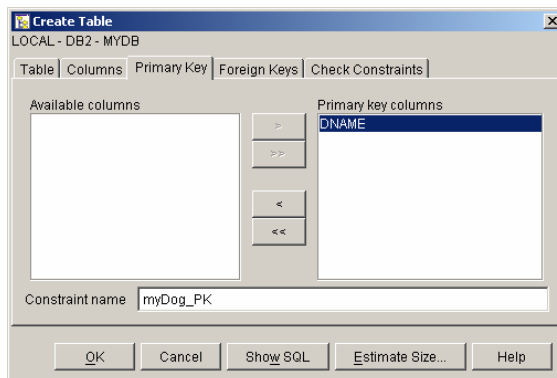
Create Table
LOCAL - DB2 - MYDB
Table | Columns | Primary Key | Foreign Keys | Check Constraints

Available columns

>
>>
<
<<

Primary key columns
DNAME

Constraint name myDog_PK

OK Cancel Show SQL Estimate Size... Help